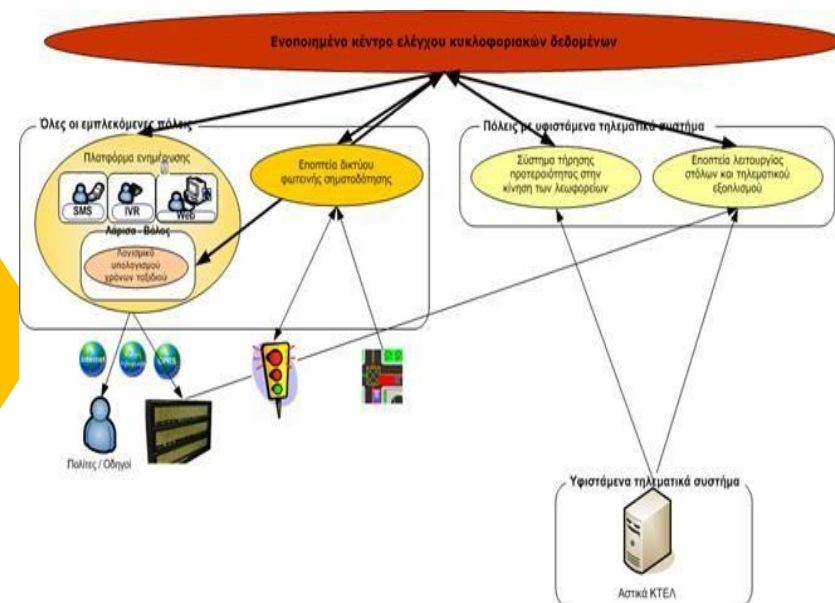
Ενοποιημένο κέντρο ελέγχου κυκλοφοριακών δεδομένων

Όλες οι εμπλεκόμενες πόλεις

Πλατφόρμα ενημέρωσης

SMS

IVR

Web

Λάρισα - Βόλος

Λογισμικό υπολογισμού χρόνων ταξιδιού

Εποπτεία δικτύου φωτεινής σηματοδότησης

Πόλεις με υφιστάμενα τηλεματικά συστήματα

Σύστημα τήρησης προτεραιότητας στην κίνηση των λεωφορείων

Εποπτεία λειτουργίας στόλων και τηλεματικού εξοπλισμού

Internet

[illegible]

GPRS

Πολίτες / Οδηγοί

Υφιστάμενα τηλεματικά συστήματα

Αστικά ΚΤΕΛ